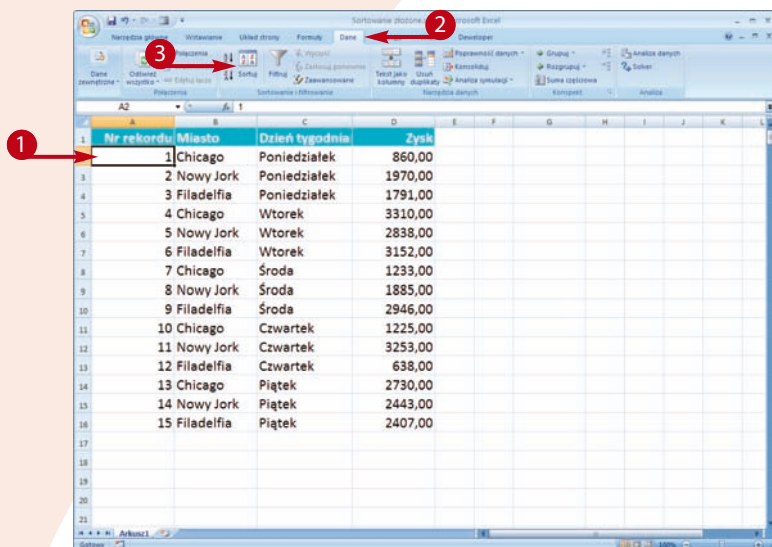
Sortowanie złożone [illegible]rosoft Excel

Narzędzia główne Wstawianie Układ strony Formuły Dane Deweloper

Dane zewnętrzne Odśwież wszystko Połączenia Edytuj łącza Połączenia Sortuj Filtruj Wyczyść Zastosuj ponownie Zaawansowane Sortowanie i filtrowanie Tekst jako kolumny Usuń duplikaty Poprawność danych Konsoliduj Analiza symulacji Narzędzia danych Grupuj Rozgrupuj Suma częściowa Konspekt Analiza danych Solver Analiza

A2 $f_x$ 1

|  | A | B | C | D | E | F | G | H | I | J | K |
|---|---|---|---|---|---|---|---|---|---|---|---|
| 1 | Nr rekordu | Miasto | Dzień tygodnia | Zysk | | | | | | | |
| 2 | 1 | Chicago | Poniedziałek | 860,00 | | | | | | | |
| 3 | 2 | Nowy Jork | Poniedziałek | 1970,00 | | | | | | | |
| 4 | 3 | Filadelfia | Poniedziałek | 1791,00 | | | | | | | |
| 5 | 4 | Chicago | Wtorek | 3310,00 | | | | | | | |
| 6 | 5 | Nowy Jork | Wtorek | 2838,00 | | | | | | | |
| 7 | 6 | Filadelfia | Wtorek | 3152,00 | | | | | | | |
| 8 | 7 | Chicago | Środa | 1233,00 | | | | | | | |
| 9 | 8 | Nowy Jork | Środa | 1885,00 | | | | | | | |
| 10 | 9 | Filadelfia | Środa | 2946,00 | | | | | | | |
| 11 | 10 | Chicago | Czwartek | 1225,00 | | | | | | | |
| 12 | 11 | Nowy Jork | Czwartek | 3253,00 | | | | | | | |
| 13 | 12 | Filadelfia | Czwartek | 638,00 | | | | | | | |
| 14 | 13 | Chicago | Piątek | 2730,00 | | | | | | | |
| 15 | 14 | Nowy Jork | Piątek | 2443,00 | | | | | | | |
| 16 | 15 | Filadelfia | Piątek | 2407,00 | | | | | | | |
| 17 | | | | | | | | | | | |
| 18 | | | | | | | | | | | |
| 19 | | | | | | | | | | | |
| 20 | | | | | | | | | | | |
| 21 | | | | | | | | | | | |

Arkusz1

Gotowy 100%

1 2 3